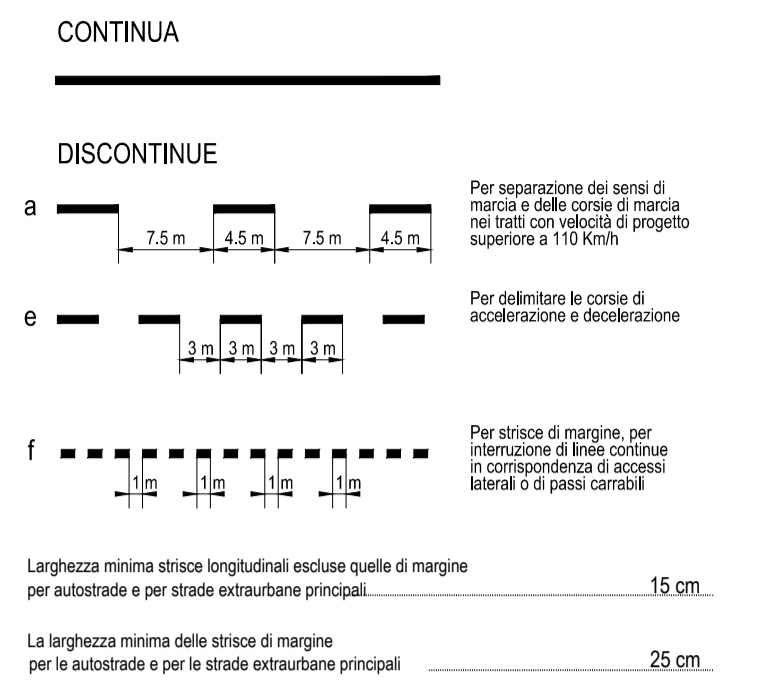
CONTINUA

DISCONTINUE

a

7.5 m | 4.5 m | 7.5 m | 4.5 m

Per separazione dei sensi di marcia e delle corsie di marcia nei tratti con velocità di progetto superiore a 110 Km/h

e

3 m | 3 m | 3 m | 3 m

Per delimitare le corsie di accelerazione e decelerazione

f

1 m | 1 m | 1 m | 1 m

Per strisce di margine, per interruzione di linee continue in corrispondenza di accessi laterali o di passi carrabili

Larghezza minima strisce longitudinali escluse quelle di margine per autostrade e per strade extraurbane principali 15 cm

La larghezza minima delle strisce di margine per le autostrade e per le strade extraurbane principali 25 cm